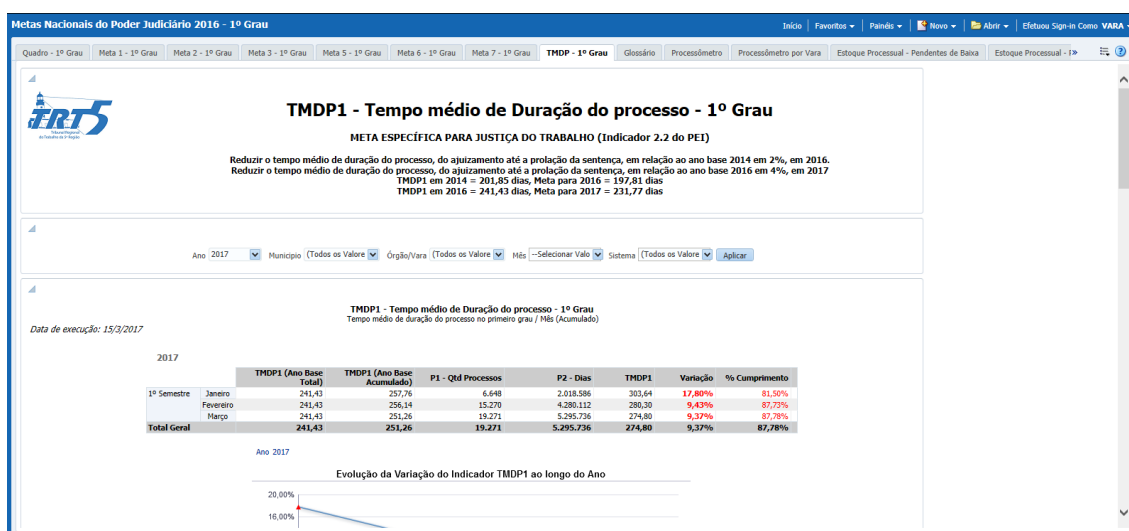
Metas Nacionais do Poder Judiciário 2016 - 1º Grau

Início | Favoritos ▾ | Painéis ▾ | Novo ▾ | Abrir ▾ | Efetuou Sign-in Como VARA ▾

Quadro - 1º Grau | Meta 1 - 1º Grau | Meta 2 - 1º Grau | Meta 3 - 1º Grau | Meta 5 - 1º Grau | Meta 6 - 1º Grau | Meta 7 - 1º Grau | TMDP - 1º Grau | Glossário | Processômetro | Processômetro por Vara | Estoque Processual - Pendentes de Baixa | Estoque Processual - I»

TRT5 Tribunal Regional do Trabalho da 5ª Região

TMDP1 - Tempo médio de Duração do processo - 1º Grau

META ESPECÍFICA PARA JUSTIÇA DO TRABALHO (Indicador 2.2 do PEI)

Reduzir o tempo médio de duração do processo, do ajuizamento até a prolação da sentença, em relação ao ano base 2014 em 2%, em 2016.
Reduzir o tempo médio de duração do processo, do ajuizamento até a prolação da sentença, em relação ao ano base 2016 em 4%, em 2017
TMDP1 em 2014 = 201,85 dias, Meta para 2016 = 197,81 dias
TMDP1 em 2016 = 241,43 dias, Meta para 2017 = 231,77 dias

Ano 2017 Município (Todos os Valore Órgão/Vara (Todos os Valore Mês --Selecionar Valo Sistema (Todos os Valore Aplicar

TMDP1 - Tempo médio de Duração do processo - 1º Grau
Tempo médio de duração do processo no primeiro grau / Mês (Acumulado)

Data de execução: 15/3/2017

2017

| | | TMDP1 (Ano Base Total) | TMDP1 (Ano Base Acumulado) | P1 - Qtd Processos | P2 - Dias | TMDP1 | Variação | % Cumprimento |
|---|---|---|---|---|---|---|---|---|
| 1º Semestre | Janeiro | 241,43 | 257,76 | 6.648 | 2.018.586 | 303,64 | 17,80% | 81,50% |
| | Fevereiro | 241,43 | 256,14 | 15.270 | 4.280.112 | 280,30 | 9,43% | 87,73% |
| | Março | 241,43 | 251,26 | 19.271 | 5.295.736 | 274,80 | 9,37% | 87,78% |
| Total Geral | | 241,43 | 251,26 | 19.271 | 5.295.736 | 274,80 | 9,37% | 87,78% |

Ano 2017

Evolução da Variação do Indicador TMDP1 ao longo do Ano

20,00%
16,00%